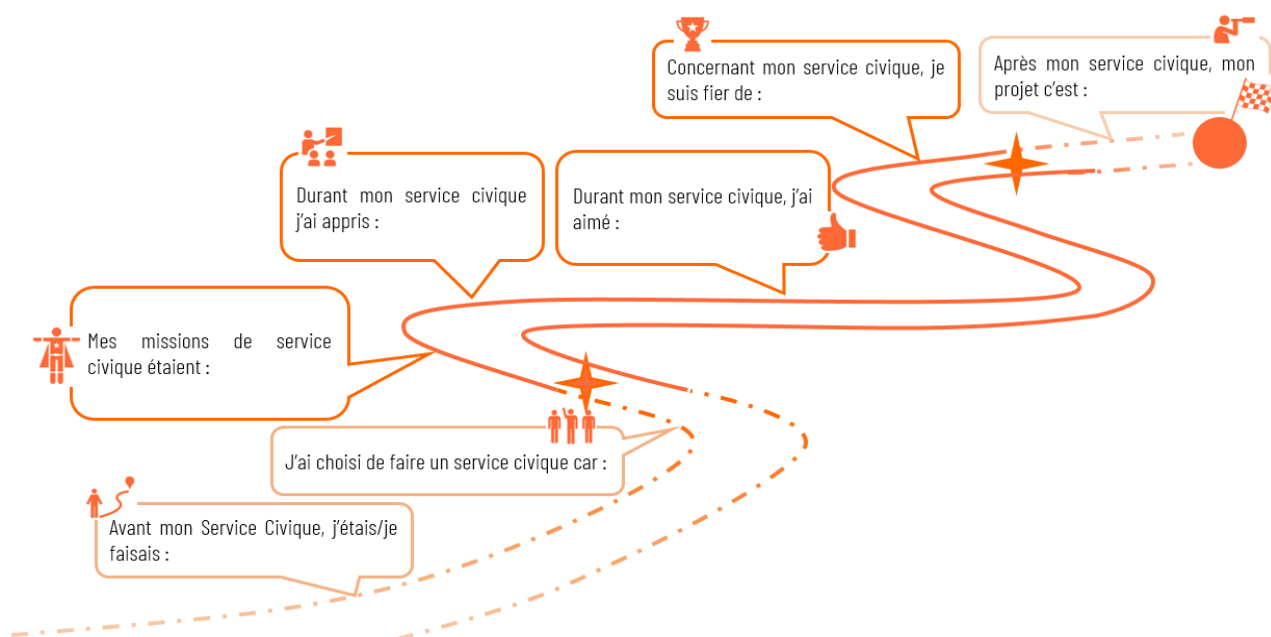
Concernant mon service civique, je suis fier de :

Après mon service civique, mon projet c'est :

Durant mon service civique j'ai appris :

Durant mon service civique, j'ai aimé :

Mes missions de service civique étaient :

J'ai choisi de faire un service civique car :

Avant mon Service Civique, j'étais/je faisais :